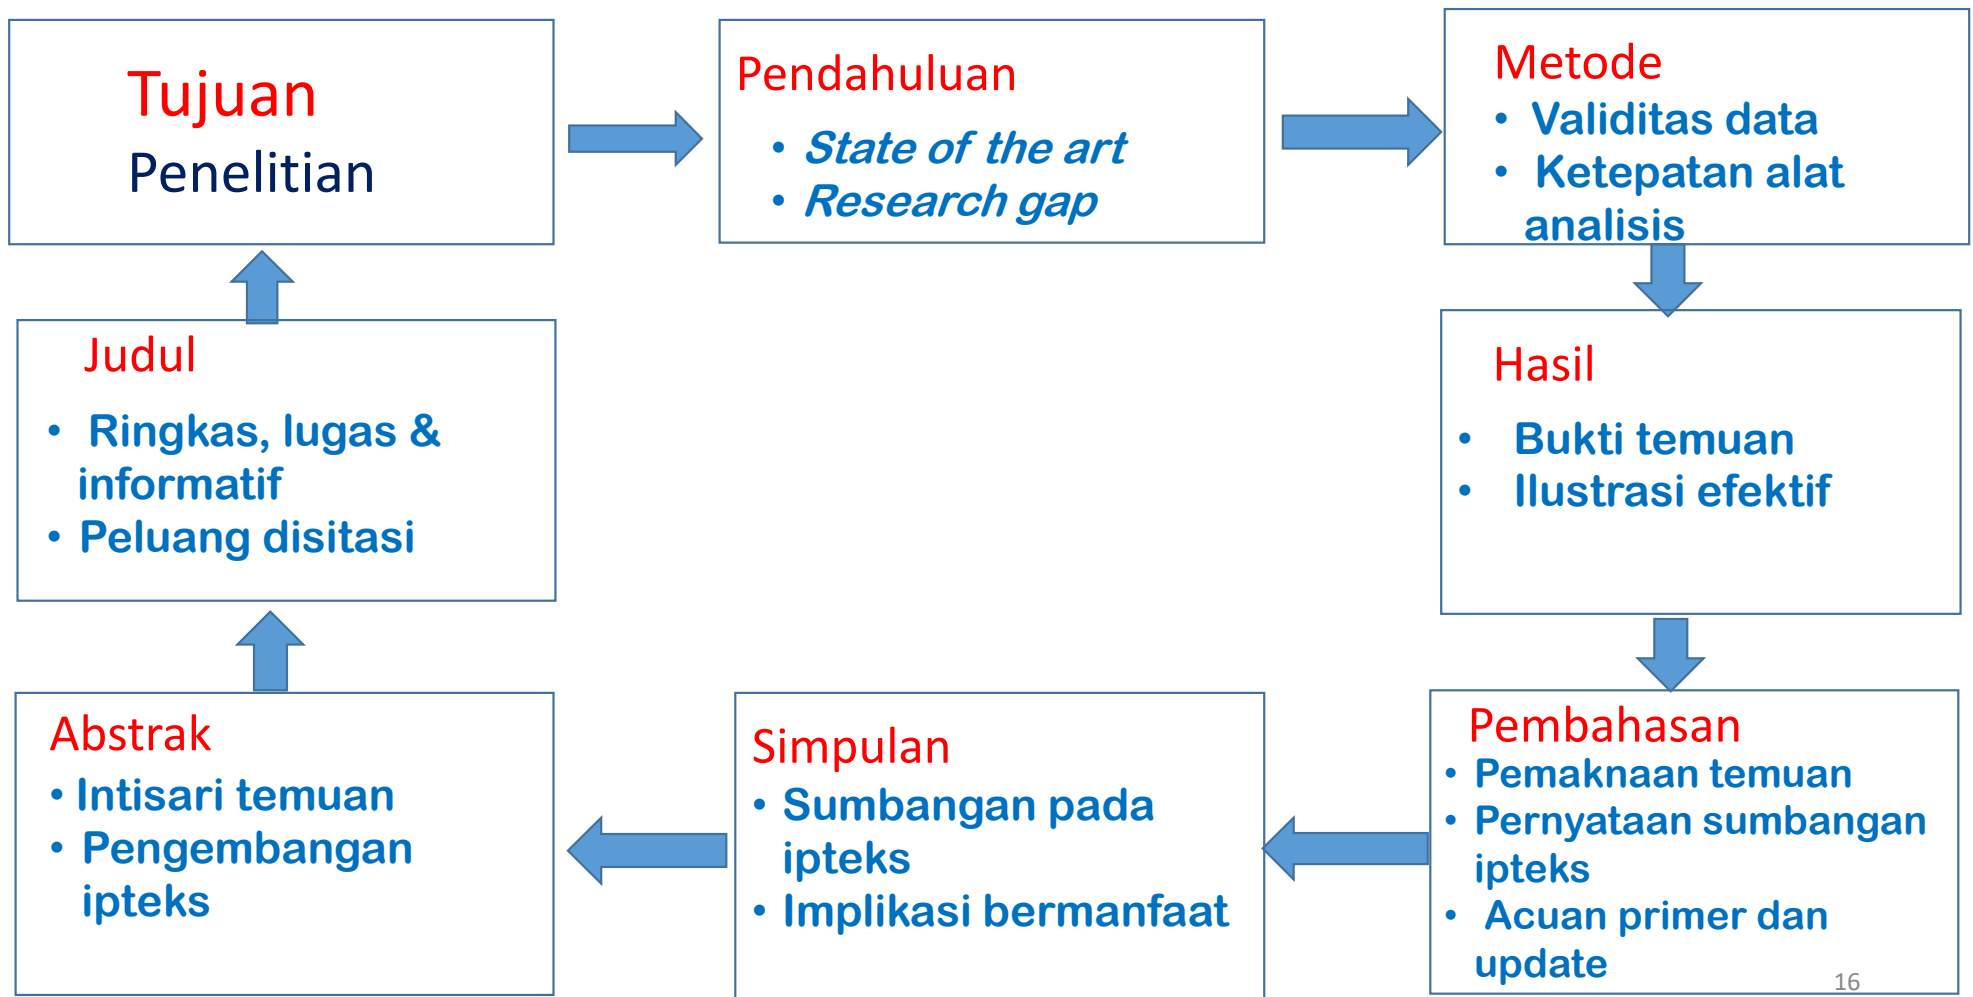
Tujuan
Penelitian

Pendahuluan
• State of the art
• Research gap

Metode
• Validitas data
• Ketepatan alat analisis

Hasil
• Bukti temuan
• Ilustrasi efektif

Pembahasan
• Pemaknaan temuan
• Pernyataan sumbangan ipteks
• Acuan primer dan update

Simpulan
• Sumbangan pada ipteks
• Implikasi bermanfaat

Abstrak
• Intisari temuan
• Pengembangan ipteks

Judul
• Ringkas, lugas & informatif
• Peluang disitasi

16